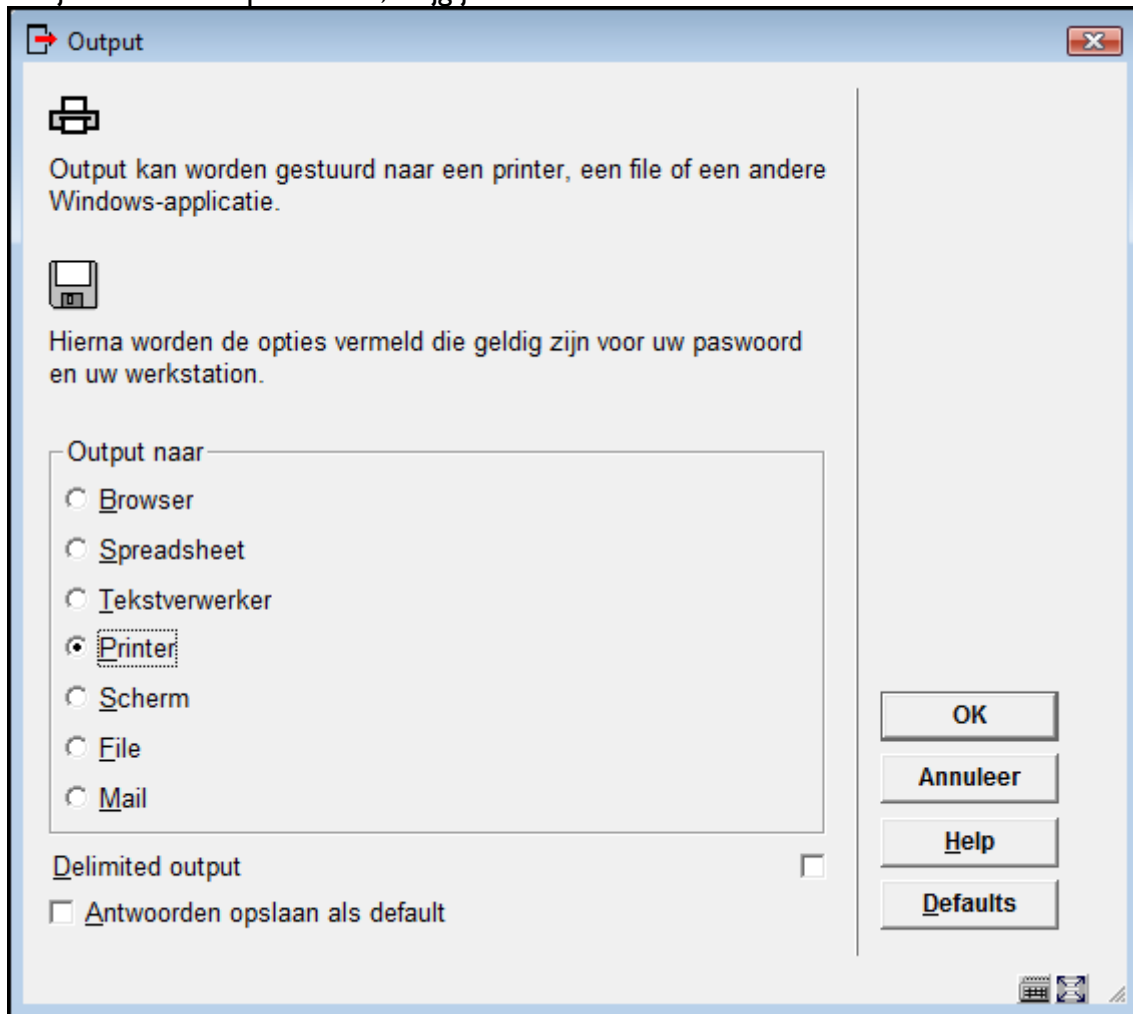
Output

Output kan worden gestuurd naar een printer, een file of een andere Windows-applicatie.

Hierna worden de opties vermeld die geldig zijn voor uw paswoord en uw werkstation.

Output naar
Browser
Spreadsheet
Tekstverwerker
Printer
Scherm
File
Mail

Delimited output
Antwoorden opslaan als default

OK
Annuleer
Help
Defaults